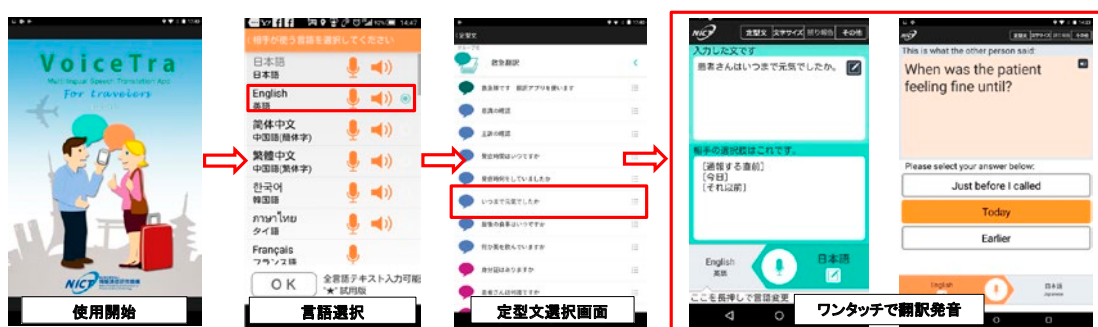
VoiceTra
Multilingual Speech Translation App
For travelers
NICT

使用開始

14:47
相手が使う言語を選択してください
日本語
日本語
English
英語
简体中文
中国語(簡体字)
繁體中文
中国語(繁体字)
한국어
韓国語
ภาษาไทย
タイ語
Français
フランス語
OK
全言語テキスト入力可能
"★" 試用版

言語選択

定型文
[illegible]
救急翻訳
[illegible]
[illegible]
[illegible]
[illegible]
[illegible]
いつまで元気でしたか
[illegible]
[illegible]
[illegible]
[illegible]

定型文選択画面

NICT
定型文
文字サイズ
誤り報告
その他
入力した文です
患者さんはいつまで元気でしたか。
相手の選択肢はこれです。
[通報する直前]
[今日]
[それ以前]
English
英語
日本語
ここを長押しで言語変更

NICT
This is what the other person said:
When was the patient feeling fine until?
Please select your answer below:
Just before I called
Today
Earlier
English
日本語
Japanese

ワンタッチで翻訳発音